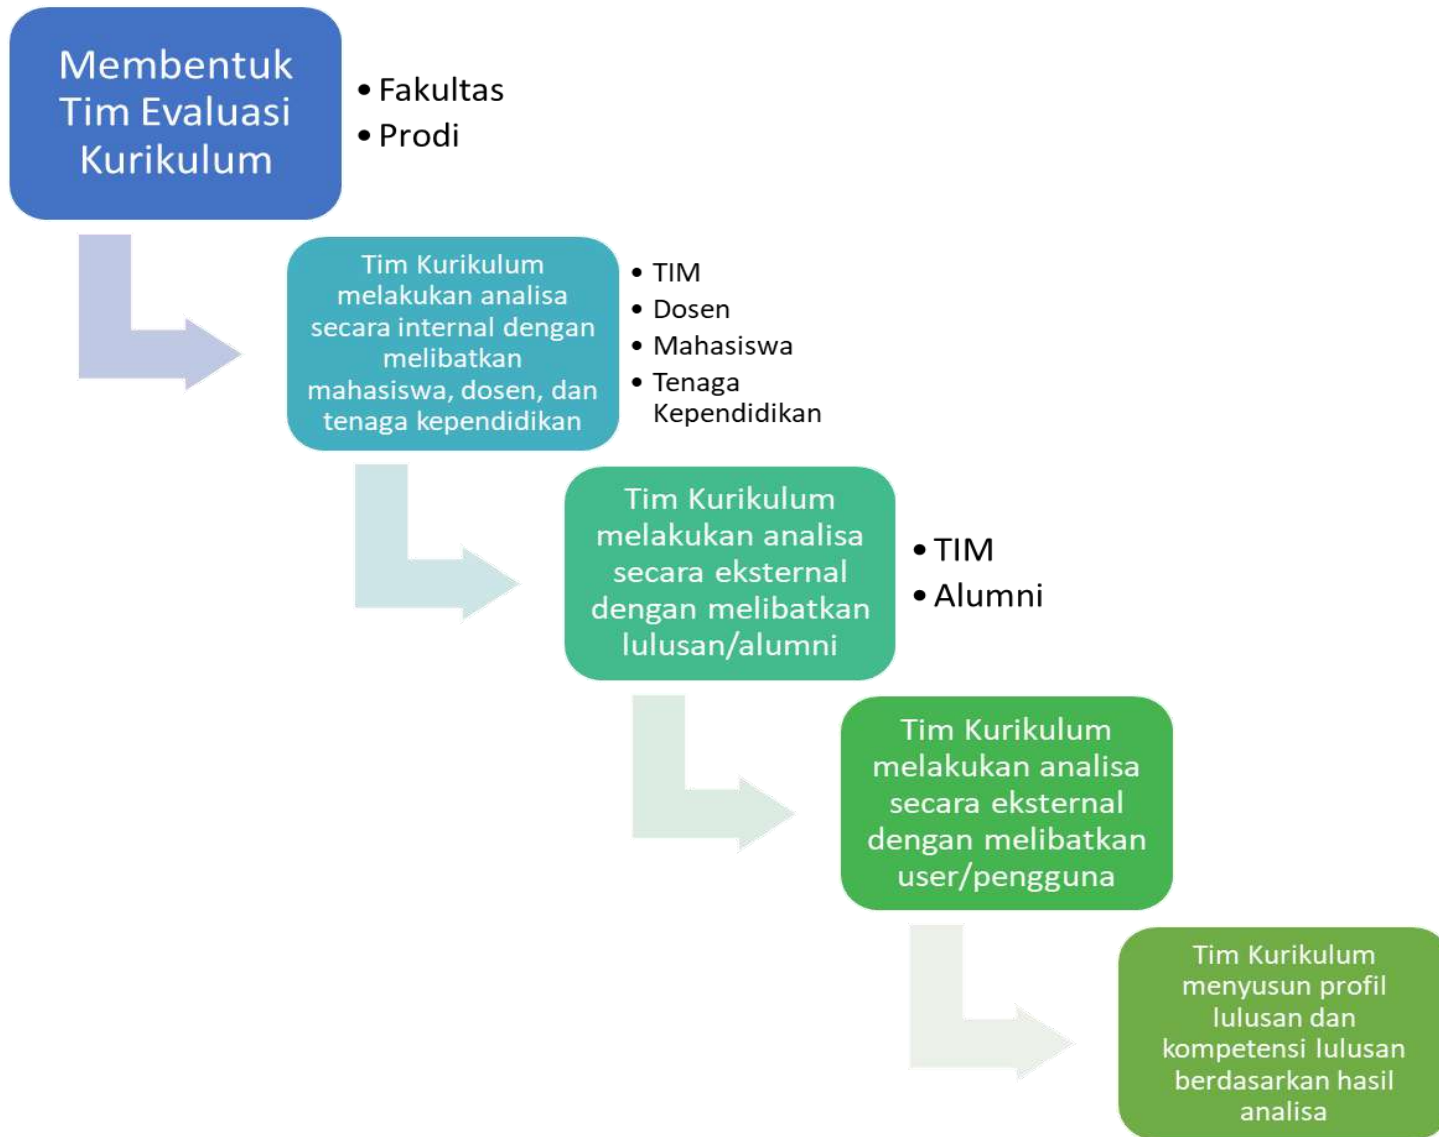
Membentuk Tim Evaluasi Kurikulum

• Fakultas
• Prodi

Tim Kurikulum melakukan analisa secara internal dengan melibatkan mahasiswa, dosen, dan tenaga kependidikan

• TIM
• Dosen
• Mahasiswa
• Tenaga Kependidikan

Tim Kurikulum melakukan analisa secara eksternal dengan melibatkan lulusan/alumni

• TIM
• Alumni

Tim Kurikulum melakukan analisa secara eksternal dengan melibatkan user/pengguna

Tim Kurikulum menyusun profil lulusan dan kompetensi lulusan berdasarkan hasil analisa